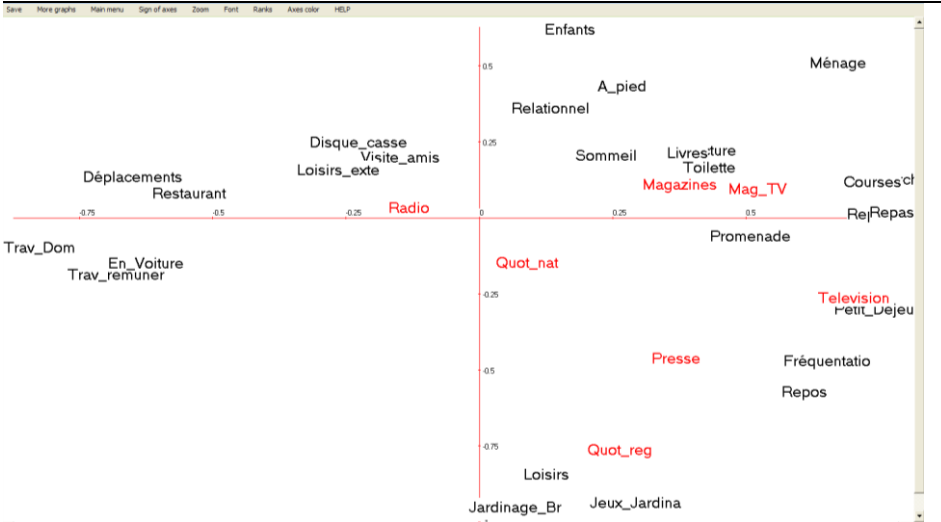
Save More graphs Main menu Sign of axes Zoom Font Ranks Axes color HELP

Enfants
0.5
Ménage
A_pied
Relationnel
Disque_casse
0.25
Visite_amis
Sommeil
Livres
Toilette
Loisirs_exte
Déplacements
Magazines
Mag_TV
Courses
Restaurant
-0.75
-0.5
-0.25
Radio
0
0.25
0.5
Re
Repas
Promenade
Trav_Dom
En_Voiture
Quot_nat
Trav_remuner
-0.25
Television
Petit_Déjeu
Presse
Fréquentatio
-0.5
Repos
-0.75
Quot_reg
Loisirs
Jeux_Jardina
Jardinage_Br